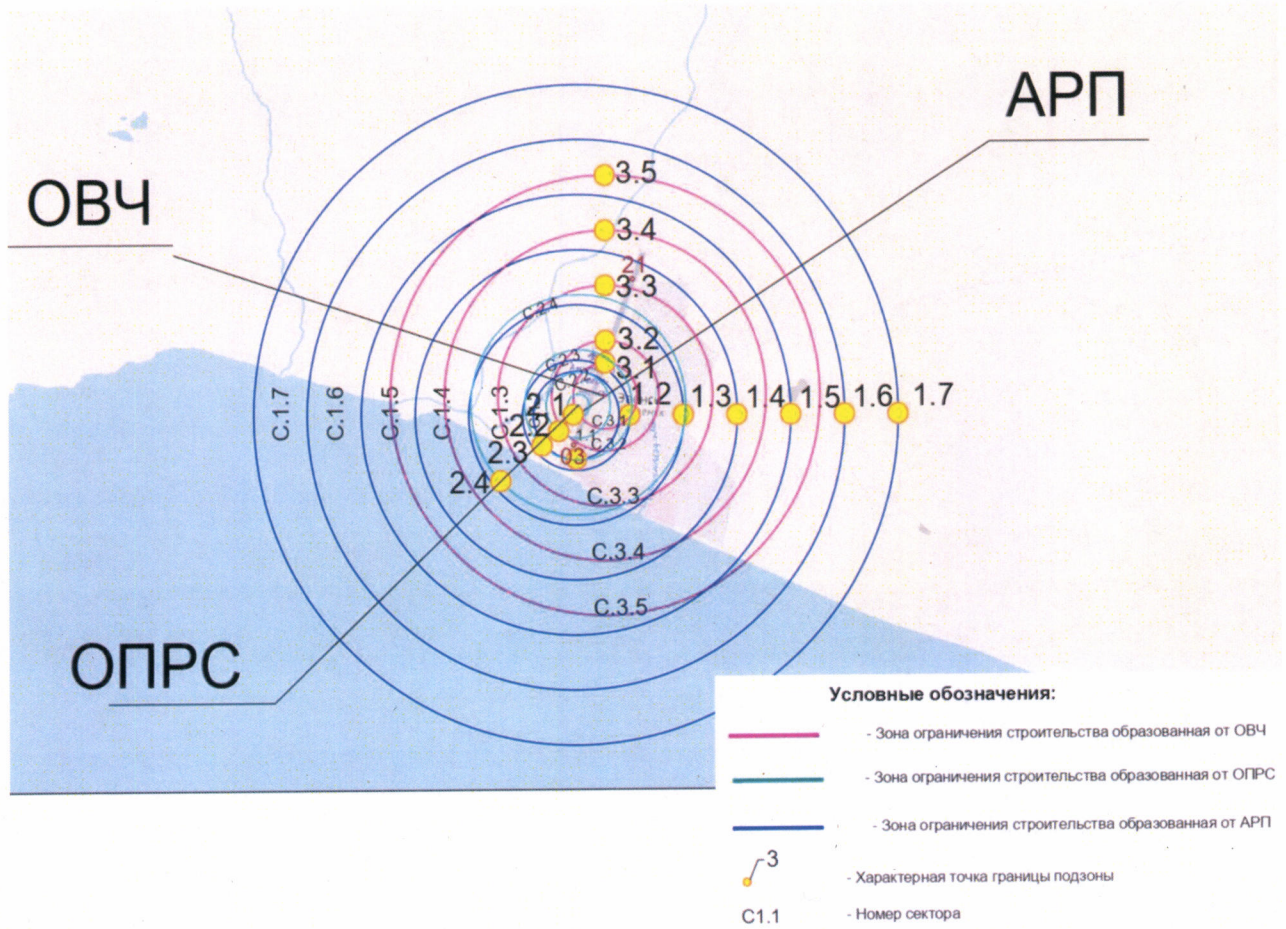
АРП

ОВЧ

ОПРС

3.5
3.4
21
3.3
C.2.4
3.2
C.2.3
3.1
C.1.7
C.1.6
C.1.5
C.1.4
C.1.3
2.1
1.2
1.3
1.4
1.5
1.6
1.7
C.3.1
2.2
1.1
C.3.2
2.3
03
2.4
C.3.3
C.3.4
C.3.5

Условные обозначения:

- Зона ограничения строительства образованная от ОВЧ

- Зона ограничения строительства образованная от ОПРС

- Зона ограничения строительства образованная от АРП

3

- Характерная точка границы подзоны

С1.1 - Номер сектора